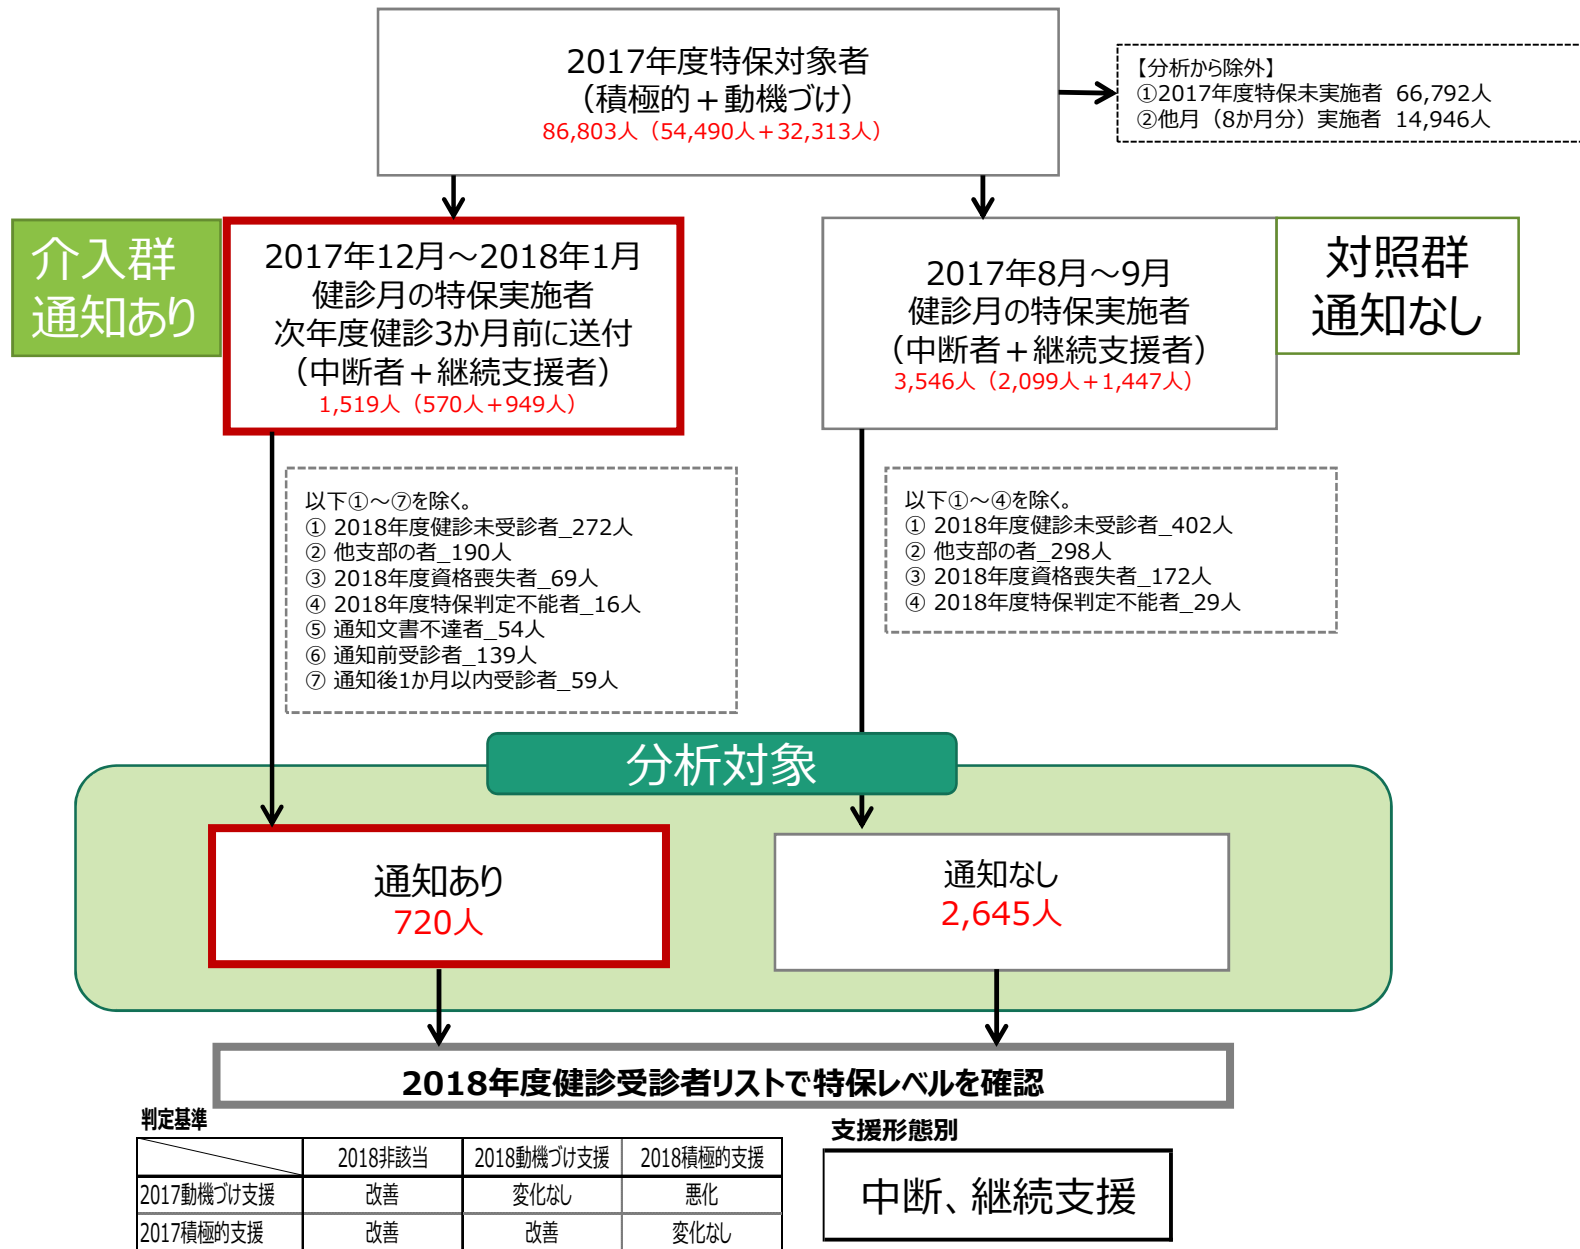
2017年度特保対象者
（積極的＋動機づけ）
86,803人（54,490人＋32,313人）

【分析から除外】
①2017年度特保未実施者 66,792人
②他月（8か月分）実施者 14,946人

介入群
通知あり

2017年12月～2018年1月
健診月の特保実施者
次年度健診3か月前に送付
（中断者＋継続支援者）
1,519人（570人＋949人）

2017年8月～9月
健診月の特保実施者
（中断者＋継続支援者）
3,546人（2,099人＋1,447人）

対照群
通知なし

以下①～⑦を除く。
① 2018年度健診未受診者_272人
② 他支部の者_190人
③ 2018年度資格喪失者_69人
④ 2018年度特保判定不能者_16人
⑤ 通知文書不達者_54人
⑥ 通知前受診者_139人
⑦ 通知後1か月以内受診者_59人

以下①～④を除く。
① 2018年度健診未受診者_402人
② 他支部の者_298人
③ 2018年度資格喪失者_172人
④ 2018年度特保判定不能者_29人

分析対象

通知あり
720人

通知なし
2,645人

2018年度健診受診者リストで特保レベルを確認

判定基準

| | 2018非該当 | 2018動機づけ支援 | 2018積極的支援 |
|---|---|---|---|
| 2017動機づけ支援 | 改善 | 変化なし | 悪化 |
| 2017積極的支援 | 改善 | 改善 | 変化なし |

支援形態別

中断、継続支援